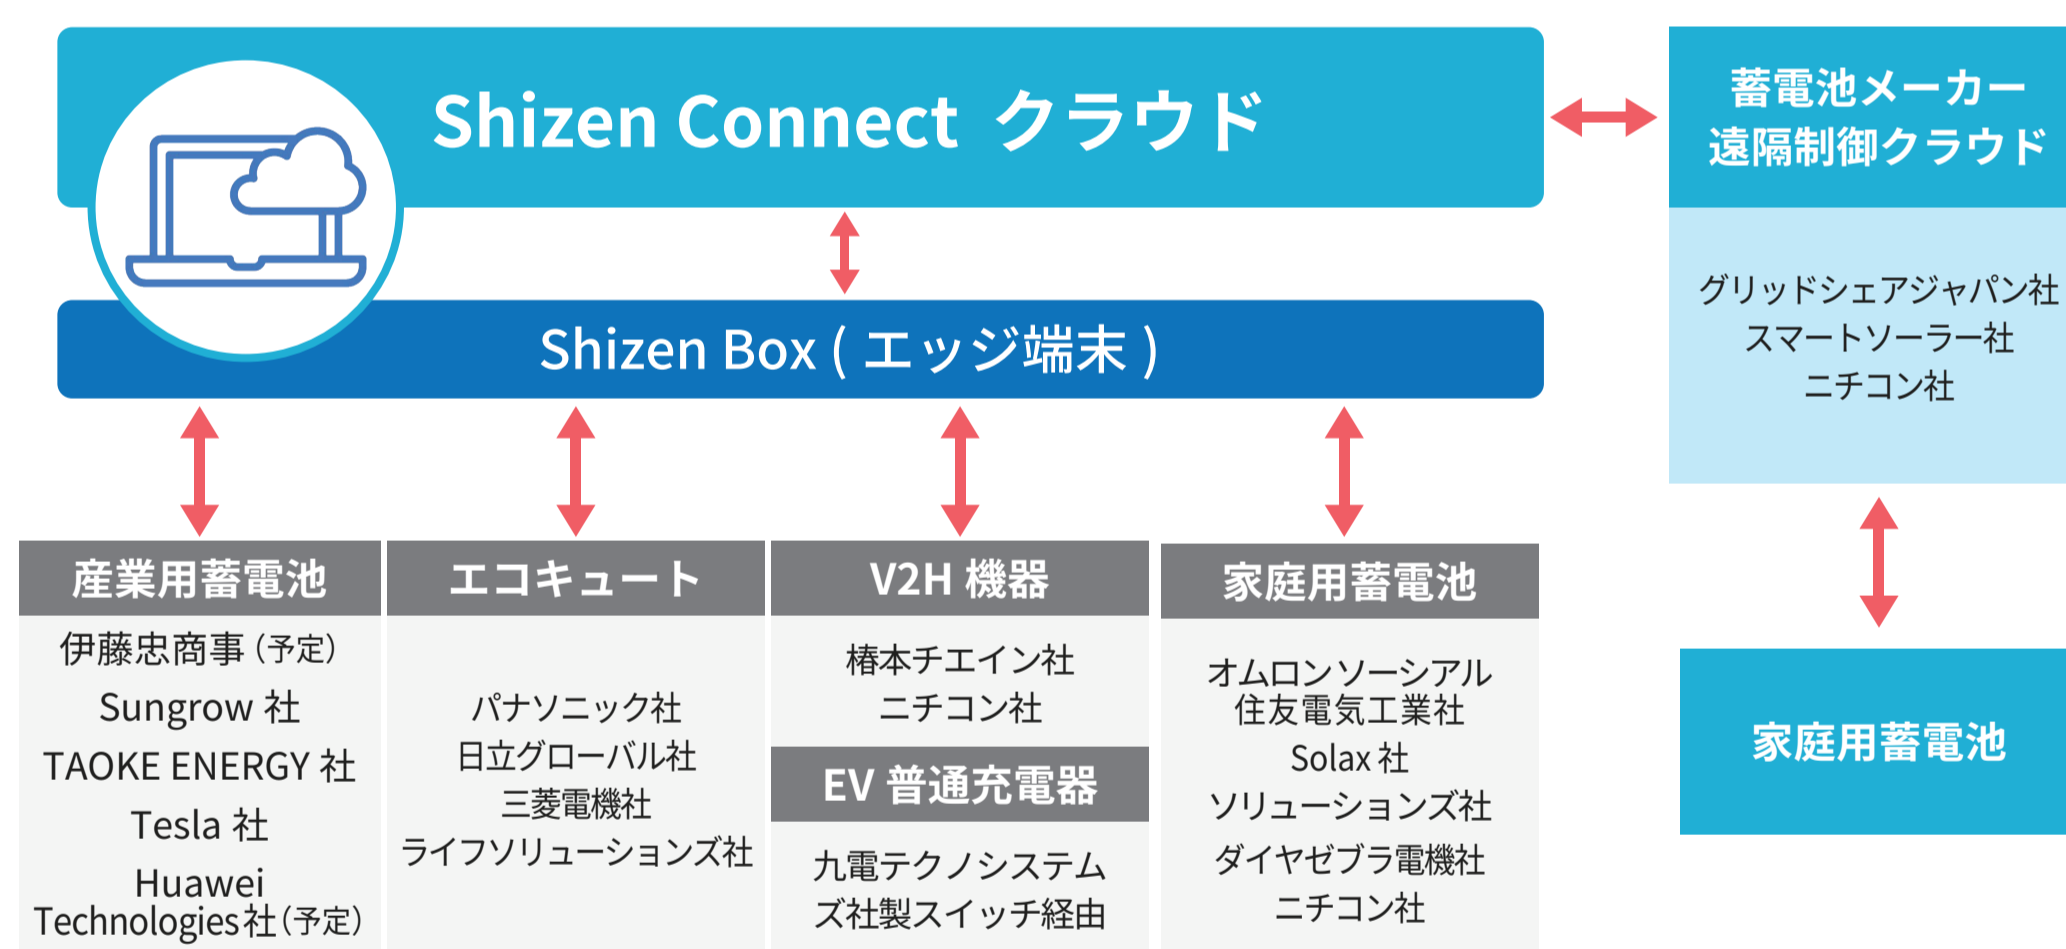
Shizen Connect クラウド

Shizen Box ( エッジ端末 )

蓄電池メーカー
遠隔制御クラウド

グリッドシェアジャパン社
スマートソーラー社
ニチコン社

産業用蓄電池

伊藤忠商事（予定）
Sungrow 社
TAOKE ENERGY 社
Tesla 社
Huawei Technologies社（予定）

エコキュート

パナソニック社
日立グローバル社
三菱電機社
ライフソリューションズ社

V2H 機器

椿本チエイン社
ニチコン社

EV 普通充電器

九電テクノシステムズ社製スイッチ経由

家庭用蓄電池

オムロンソーシアル
住友電気工業社
Solax 社
ソリューションズ社
ダイヤゼブラ電機社
ニチコン社

家庭用蓄電池